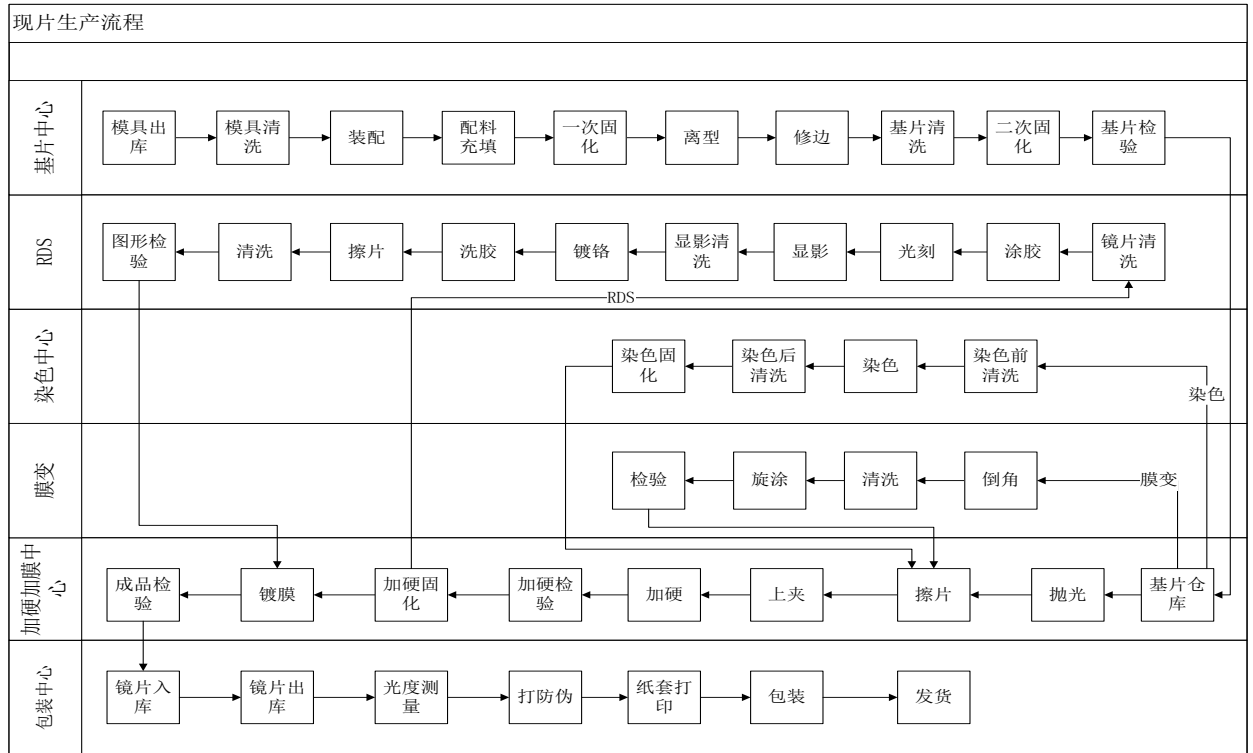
现片生产流程

基片中心

模具出库
模具清洗
装配
配料充填
一次固化
离型
修边
基片清洗
二次固化
基片检验

RDS

图形检验
清洗
擦片
洗胶
镀铬
显影清洗
显影
光刻
涂胶
镜片清洗

RDS

染色中心

染色固化
染色后清洗
染色
染色前清洗

染色

膜变

检验
旋涂
清洗
倒角

膜变

加硬加膜中心

成品检验
镀膜
加硬固化
加硬检验
加硬
上夹
擦片
抛光
基片仓库

包装中心

镜片入库
镜片出库
光度测量
打防伪
纸套打印
包装
发货